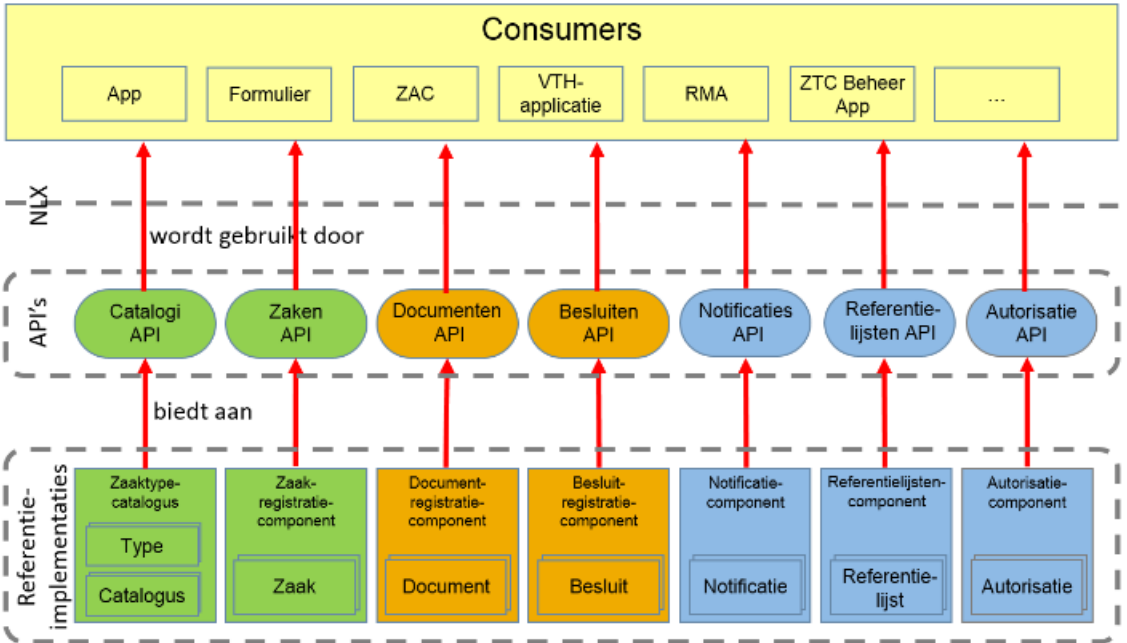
Consumers

App

Formulier

ZAC

VTH-applicatie

RMA

ZTC Beheer App

...

NLX

wordt gebruikt door

API's

Catalogi API

Zaken API

Documenten API

Besluiten API

Notificaties API

Referentielijsten API

Autorisatie API

biedt aan

Referentie-implementaties

Zaaktype-catalogus

Type

Catalogus

Zaak-registratie-component

Zaak

Document-registratie-component

Document

Besluit-registratie-component

Besluit

Notificatie-component

Notificatie

Referentielijsten-component

Referentie-lijst

Autorisatie-component

Autorisatie